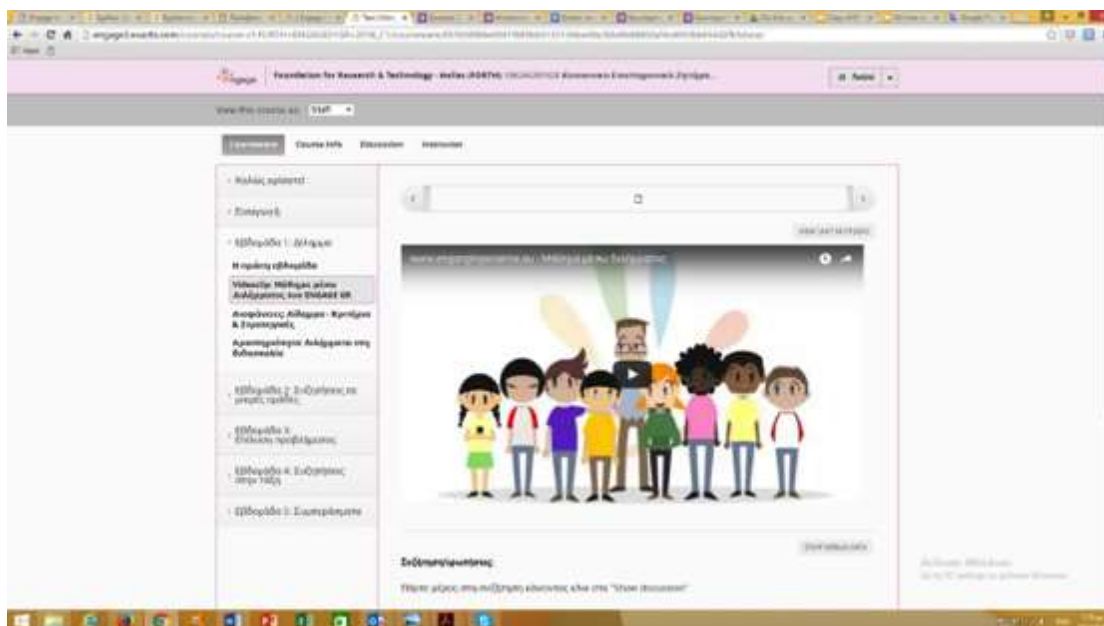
Foundation for Research & Technology - Hellas (FORTH) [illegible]

View this course as: Staff

Courseware Course Info Discussion Instructor

Καλώς ορίσατε!

Εισαγωγή

Εβδομάδα 1: Διλήμματα

Η πρώτη εβδομάδα

Videoclip: Μάθημα μέσω Διλημμάτων του ENGAGE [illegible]

Ανοιχτά Διλήμματα - Κριτήρια & Στρατηγικές

Αξιοποιώντας τα Διλήμματα στη διδασκαλία

Εβδομάδα 2: Συζητήσεις σε μικρές ομάδες

Εβδομάδα 3: Επίλυση προβλήματος

Εβδομάδα 4: Συζητήσεις στην τάξη

Εβδομάδα 5: Συμπεράσματα

www.engagingscience.eu - Μάθημα μέσω Διλημμάτων

Συζήτηση/σχόλιο

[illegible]